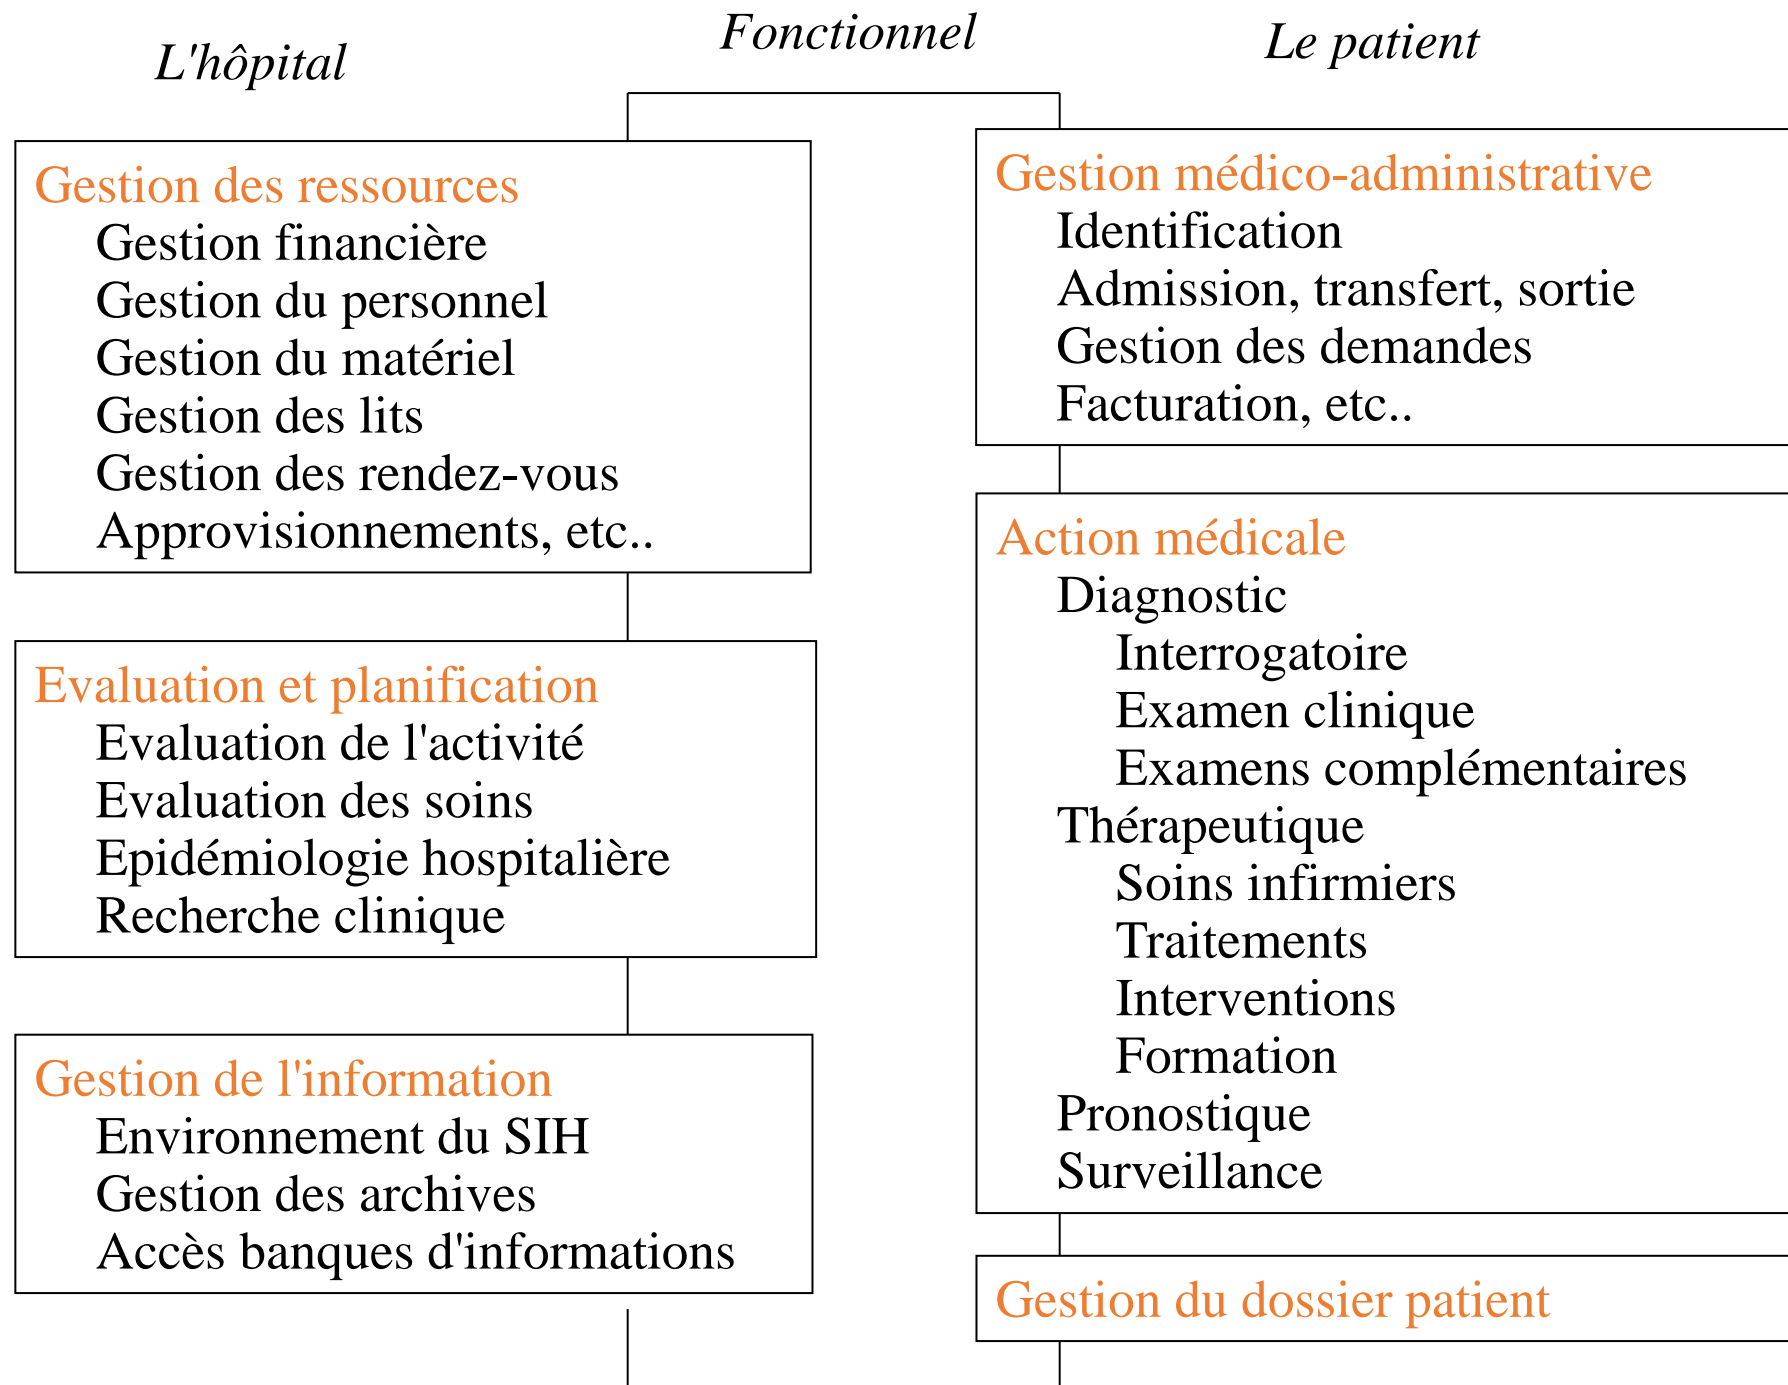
Fonctionnel

L'hôpital

Le patient

Gestion des ressources
Gestion financière
Gestion du personnel
Gestion du matériel
Gestion des lits
Gestion des rendez-vous
Approvisionnements, etc..

Evaluation et planification
Evaluation de l'activité
Evaluation des soins
Epidémiologie hospitalière
Recherche clinique

Gestion de l'information
Environnement du SIH
Gestion des archives
Accès banques d'informations

Gestion médico-administrative
Identification
Admission, transfert, sortie
Gestion des demandes
Facturation, etc..

Action médicale
Diagnostic
Interrogatoire
Examen clinique
Examens complémentaires
Thérapeutique
Soins infirmiers
Traitements
Interventions
Formation
Pronostique
Surveillance

Gestion du dossier patient